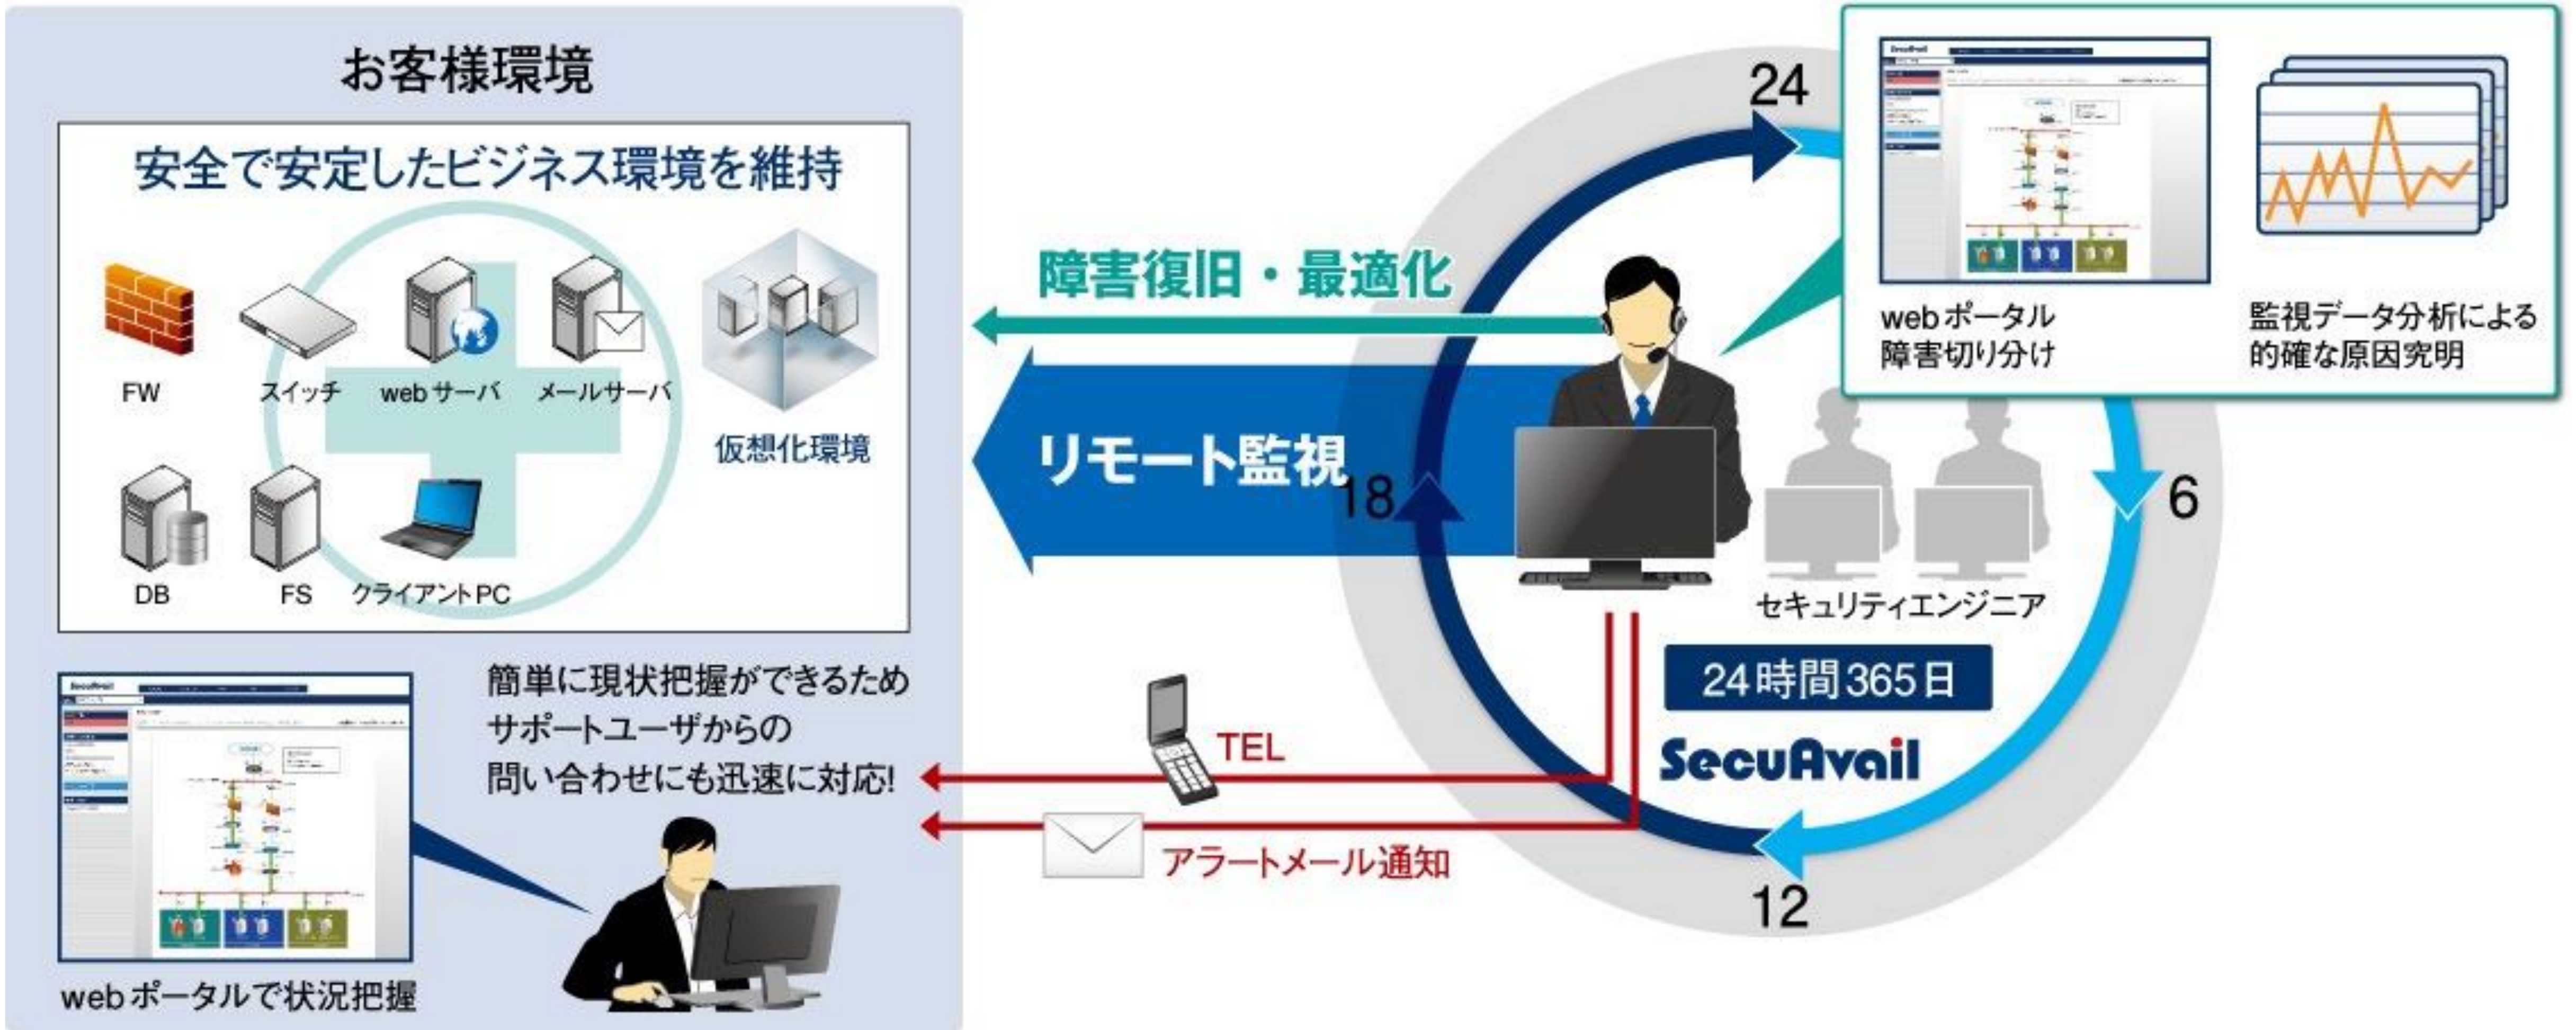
お客様環境

安全で安定したビジネス環境を維持

FW

スイッチ

webサーバ

メールサーバ

仮想化環境

DB

FS

クライアントPC

webポータルで状況把握

簡単に現状把握ができるため
サポートユーザからの
問い合わせにも迅速に対応!

障害復旧・最適化

リモート監視

TEL

アラートメール通知

24

18

6

12

webポータル
障害切り分け

監視データ分析による
的確な原因究明

セキュリティエンジニア

24時間365日

SecuAvail